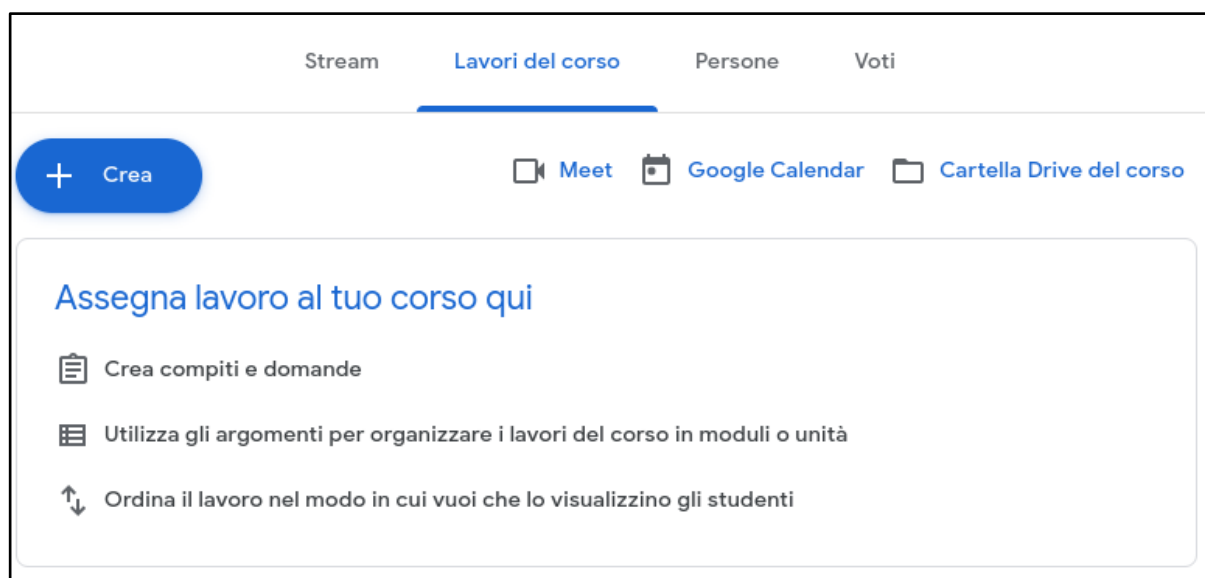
Stream Lavori del corso Persone Voti

+ Crea

Meet Google Calendar Cartella Drive del corso

Assegna lavoro al tuo corso qui

Crea compiti e domande

Utilizza gli argomenti per organizzare i lavori del corso in moduli o unità

Ordina il lavoro nel modo in cui vuoi che lo visualizzino gli studenti